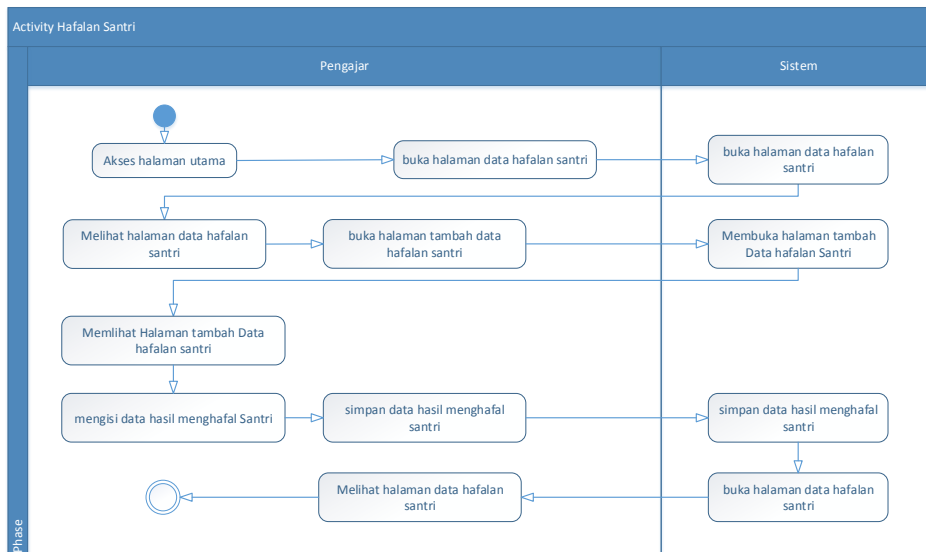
Activity Hafalan Santri

Pengajar

Sistem

Akses halaman utama

buka halaman data hafalan santri

buka halaman data hafalan santri

Melihat halaman data hafalan santri

buka halaman tambah data hafalan santri

Membuka halaman tambah Data hafalan Santri

Memlihat Halaman tambah Data hafalan santri

mengisi data hasil menghafal Santri

simpan data hasil menghafal santri

simpan data hasil menghafal santri

Melihat halaman data hafalan santri

buka halaman data hafalan santri

Phase